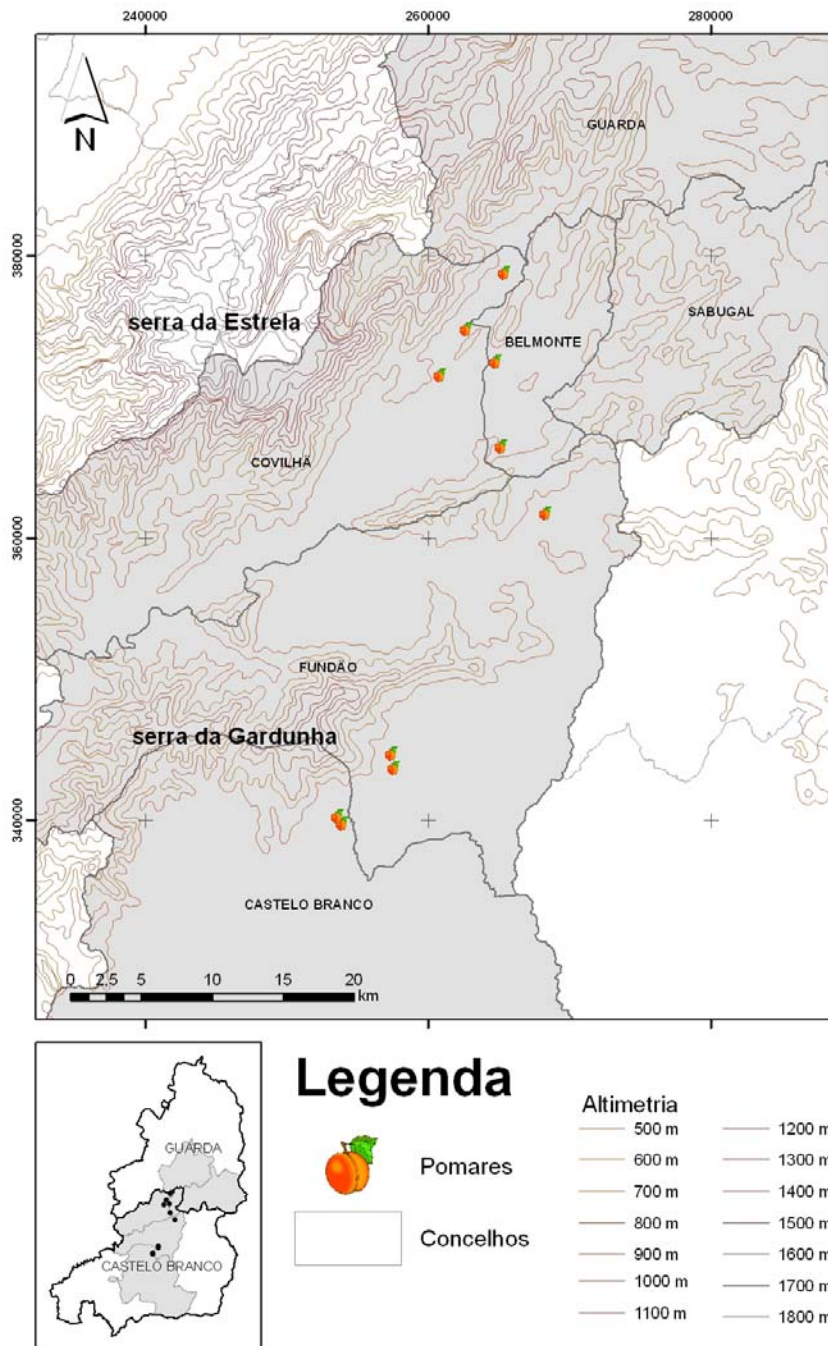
240000 260000 280000

N

GUARDA

380000

serra da Estrela

SABUGAL

BELMONTE

COVILHA

360000

FUNDÃO

serra da Gardunha

340000

CASTELO BRANCO

0 2,5 5 10 15 20 km

240000 260000 280000

GUARDA

CASTELO BRANCO

Legenda

Pomares

Concelhos

Altimetria

500 m
600 m
700 m
800 m
900 m
1000 m
1100 m
1200 m
1300 m
1400 m
1500 m
1600 m
1700 m
1800 m